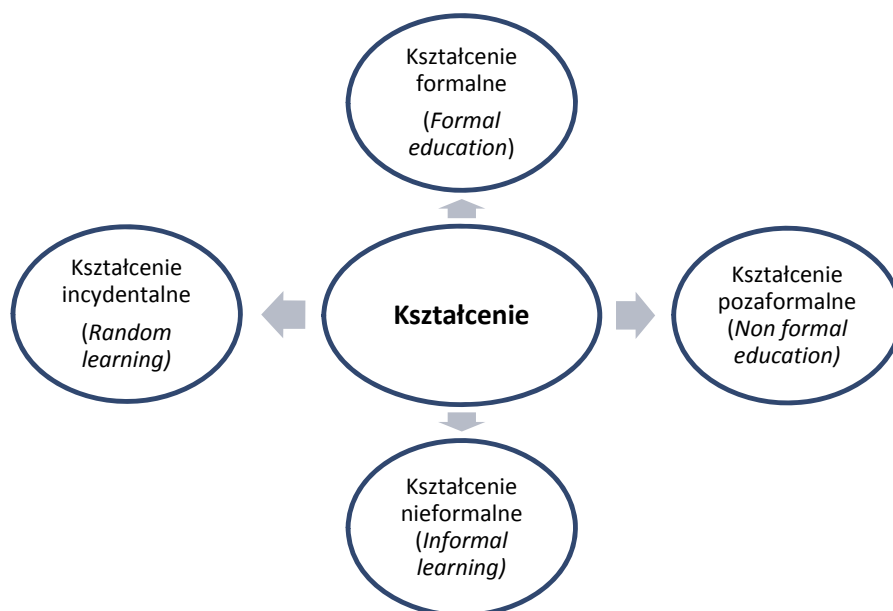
Kształcenie formalne
(*Formal education*)

Kształcenie incydentalne
(*Random learning)*

**Kształcenie**

Kształcenie pozaformalne
(*Non formal education)*

Kształcenie nieformalne
(*Informal learning)*